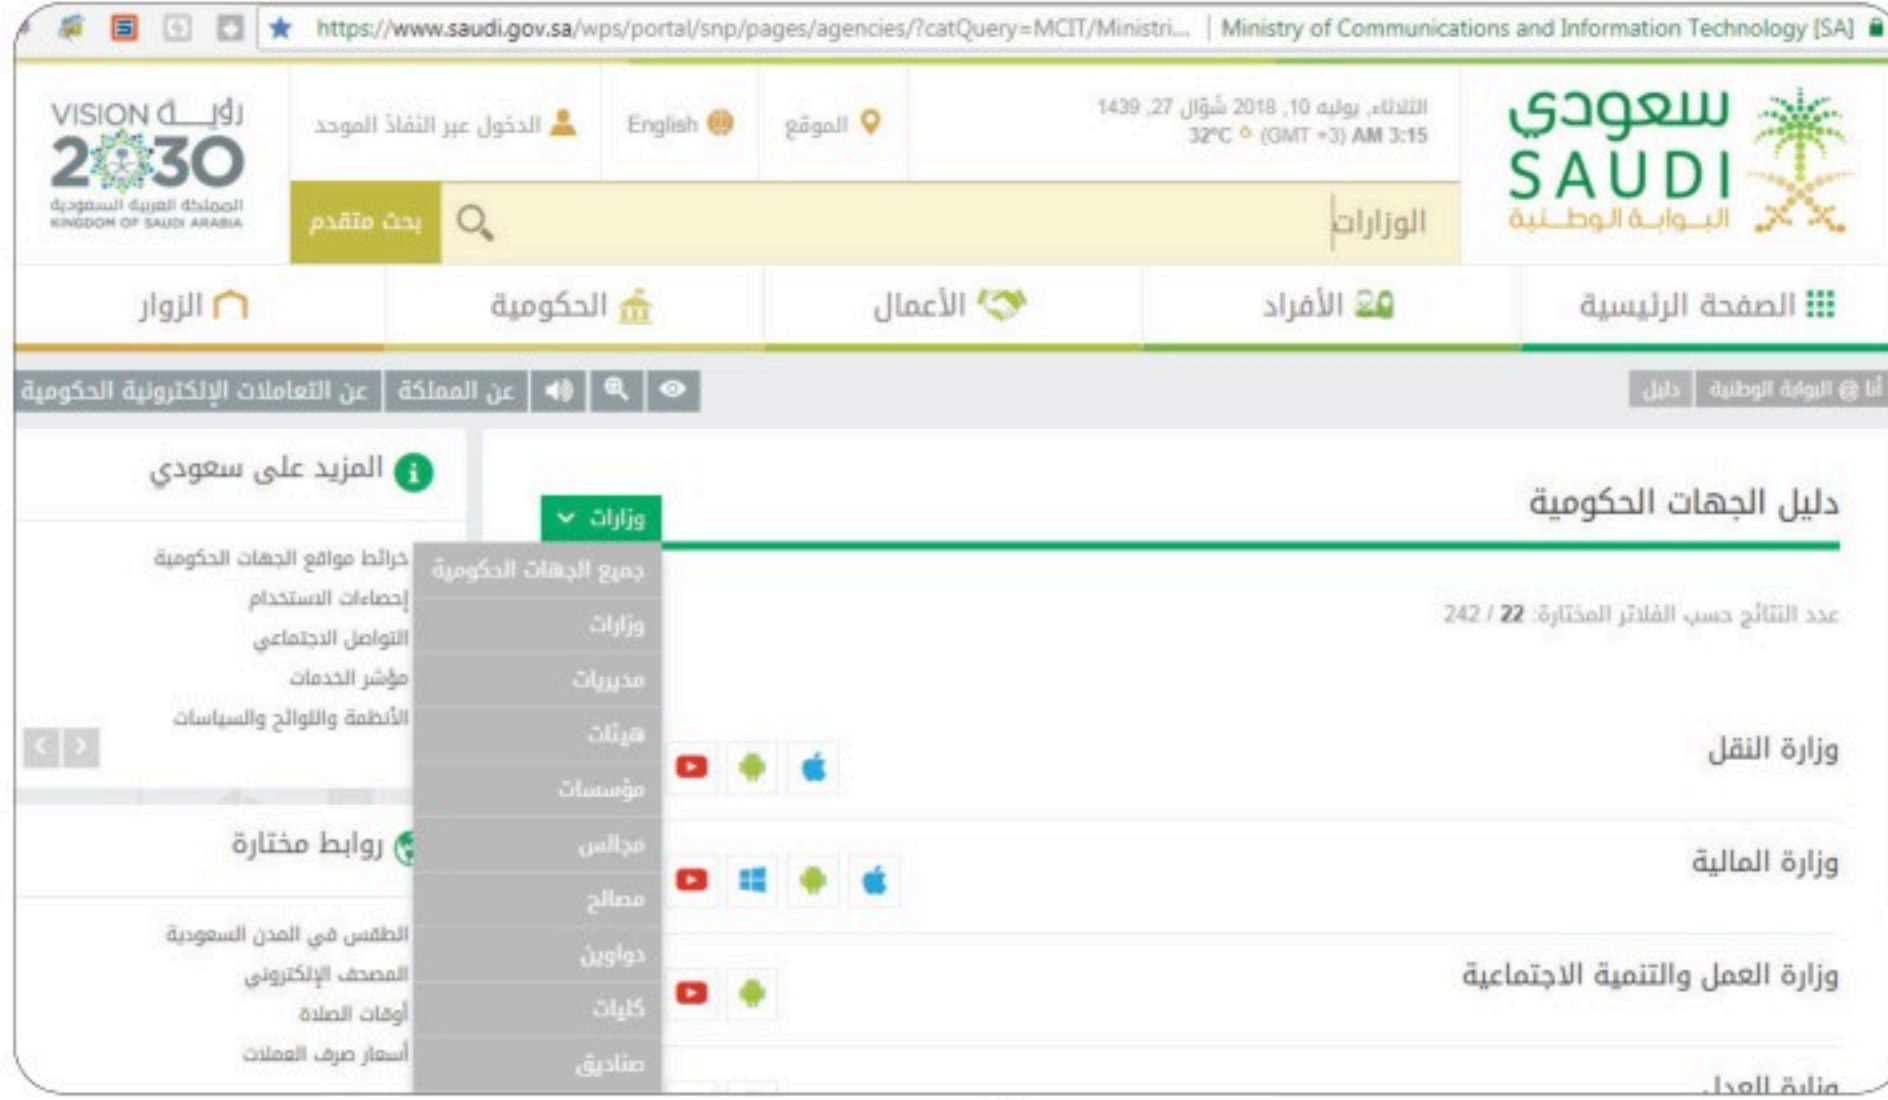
https://www.saudi.gov.sa/wps/portal/snp/pages/agencies/?catQuery=MCIT/Ministri... | Ministry of Communications and Information Technology [SA]

سعودي
SAUDI
البوابة الوطنية

الثلاثاء, يوليو 10, 2018 شوّال 27, 1439
32°C (GMT +3) AM 3:15

الموقع
English
الدخول عبر النفاذ الموحد

رؤية VISION 2030
المملكة العربية السعودية
KINGDOM OF SAUDI ARABIA

الوزارات
بحث متقدم

الصفحة الرئيسية
الأفراد
الأعمال
الحكومية
الزوار

أنا @ البوابة الوطنية
دليل

عن التعاملات الإلكترونية الحكومية
عن المملكة

دليل الجهات الحكومية
وزارات
جميع الجهات الحكومية
وزارات
مديريات
هيئات
مؤسسات
مجالس
مصالح
دواوين
كليات
صناديق

عدد النتائج حسب الفلاتر المختارة: 22 / 242

وزارة النقل
وزارة المالية
وزارة العمل والتنمية الاجتماعية
وزارة العدل

المزيد على سعودي
خرائط مواقع الجهات الحكومية
إحصاءات الاستخدام
التواصل الاجتماعي
مؤشر الخدمات
الأنظمة واللوائح والسياسات

روابط مختارة
الطقس في المدن السعودية
المصحف الإلكتروني
أوقات الصلاة
أسعار صرف العملات